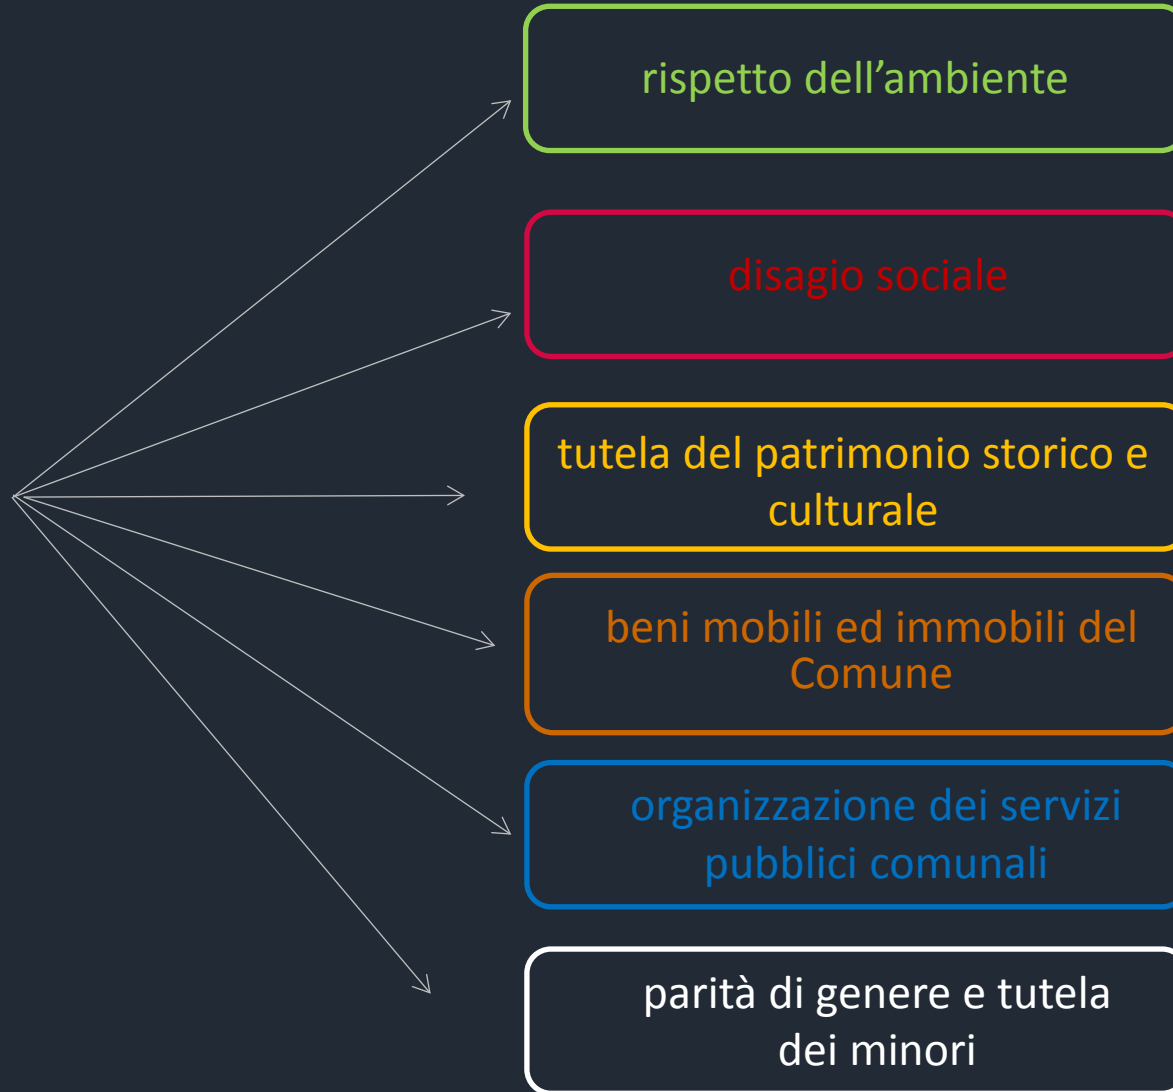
rispetto dell’ambiente

disagio sociale

tutela del patrimonio storico e culturale

beni mobili ed immobili del Comune

organizzazione dei servizi pubblici comunali

parità di genere e tutela dei minori